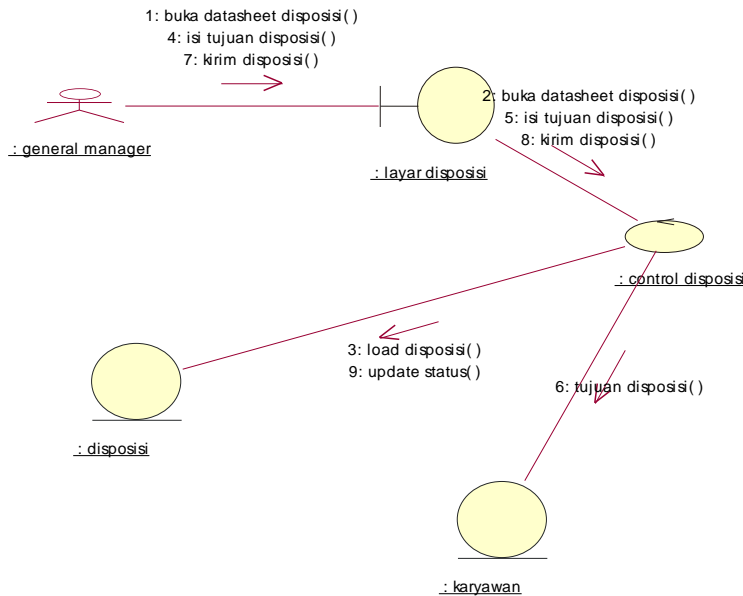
1: buka datasheet disposisi( )
4: isi tujuan disposisi( )
7: kirim disposisi( )

: general manager

2: buka datasheet disposisi( )
5: isi tujuan disposisi( )
8: kirim disposisi( )

: layar disposisi

: control disposisi

3: load disposisi( )
9: update status( )

: disposisi

6: tujuan disposisi( )

: karyawan